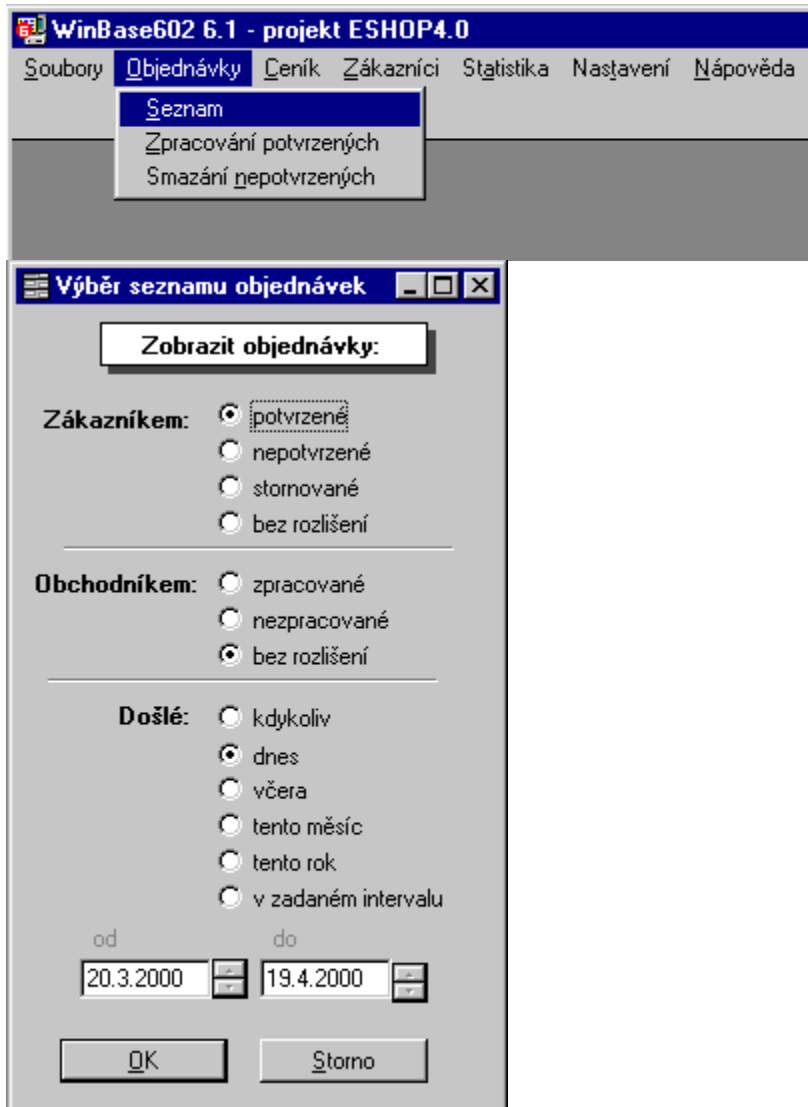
WinBase602 6.1 - projekt ESHOP4.0

Soubory Objednávky Ceník Zákazníci Statistika Nastavení Nápověda

Seznam
Zpracování potvrzených
Smazání nepotvrzených

Výběr seznamu objednávek

Zobrazit objednávky:

Zákazníkem:
potvrzené
nepotvrzené
stornované
bez rozlišení

Obchodníkem:
zpracované
nezpracované
bez rozlišení

Došlé:
kdykoliv
dnes
včera
tento měsíc
tento rok
v zadaném intervalu

od
do
20.3.2000
19.4.2000

OK
Storno